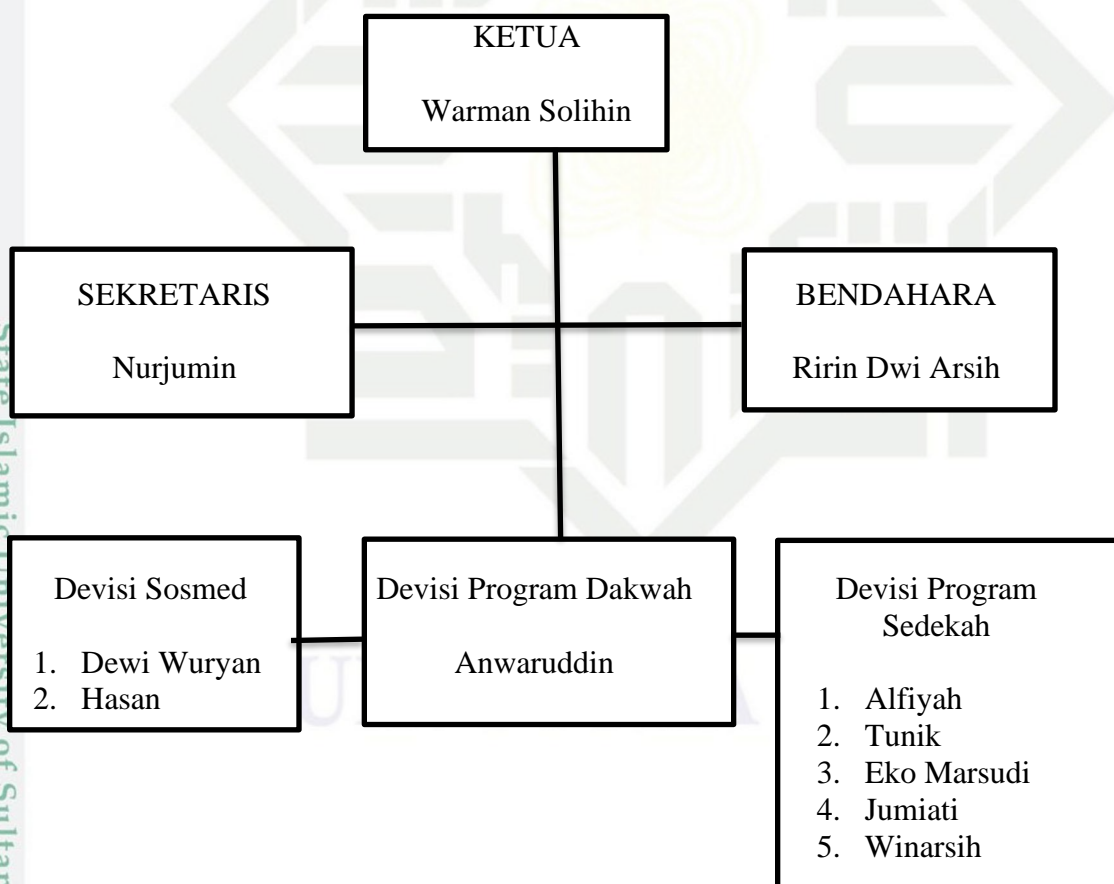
KETUA

Warman Solihin

SEKRETARIS

Nurjumin

BENDAHARA

Ririn Dwi Arsih

Devisi Sosmed

1. Dewi Wuryan
2. Hasan

Devisi Program Dakwah

Anwaruddin

Devisi Program Sedekah

1. Alfiyah
2. Tunik
3. Eko Marsudi
4. Jumiati
5. Winarsih

State Islamic University of Sultan